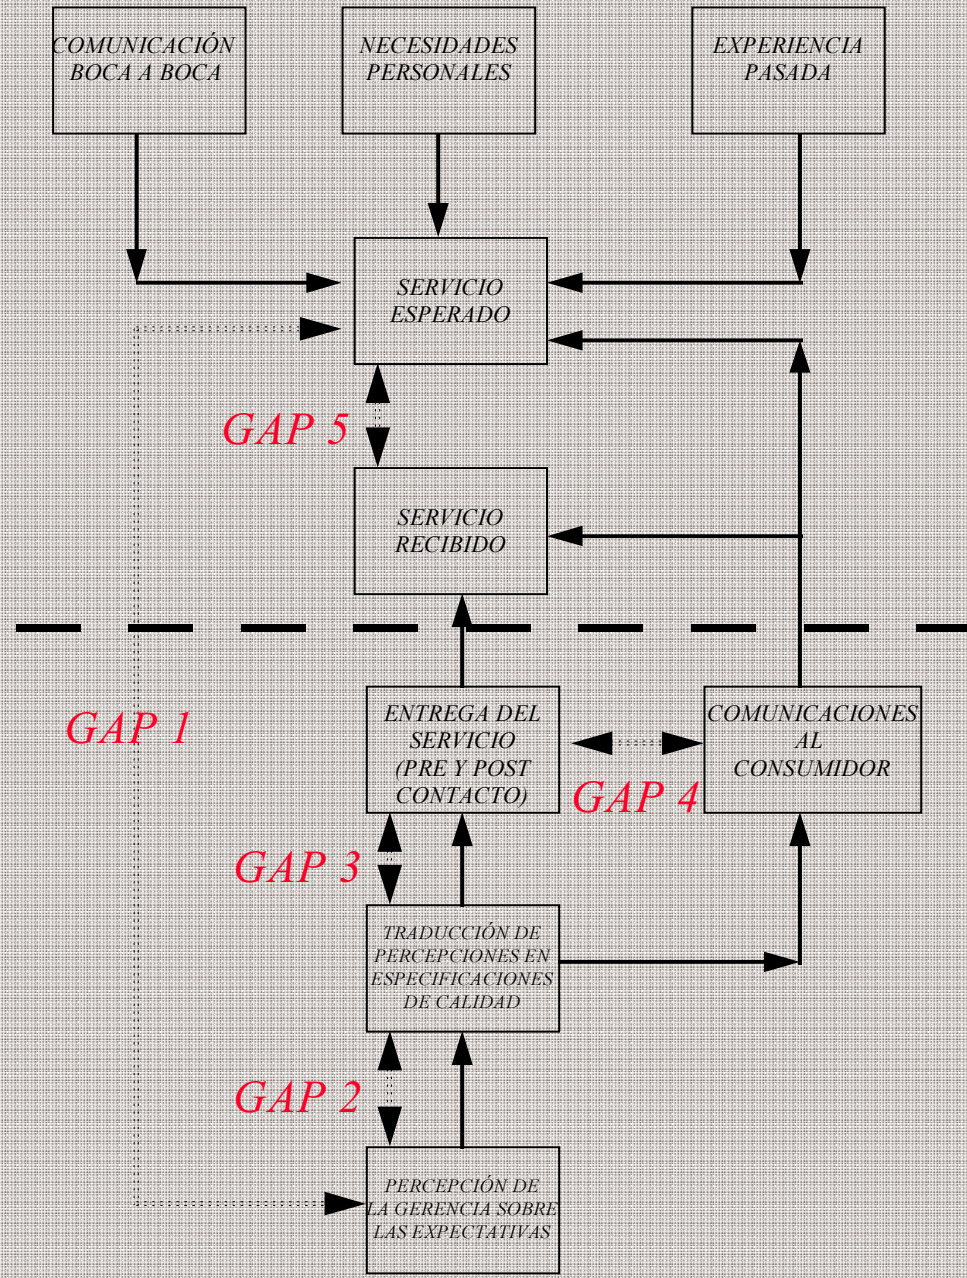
COMUNICACIÓN BOCA A BOCA

NECESIDADES PERSONALES

EXPERIENCIA PASADA

SERVICIO ESPERADO

GAP 5

SERVICIO RECIBIDO

GAP 1

ENTREGA DEL SERVICIO (PRE Y POST CONTACTO)

COMUNICACIONES AL CONSUMIDOR

GAP 4

GAP 3

TRADUCCIÓN DE PERCEPCIONES EN ESPECIFICACIONES DE CALIDAD

GAP 2

PERCEPCIÓN DE LA GERENCIA SOBRE LAS EXPECTATIVAS